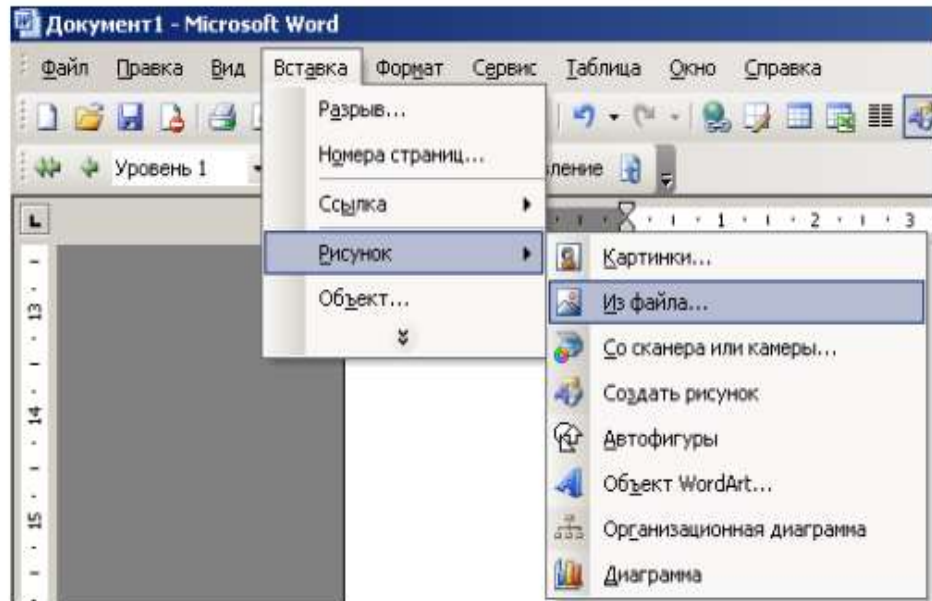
Документ1 - Microsoft Word

Файл Правка Вид Вставка Формат Сервис Таблица Окно Справка

Уровень 1

ление

Разрыв...
Номера страниц...
Ссылка
Рисунок
Объект...

Картинки...
Из файла...
Со сканера или камеры...
Создать рисунок
Автофигуры
Объект WordArt...
Организационная диаграмма
Диаграмма

1 2 3

13
14
15